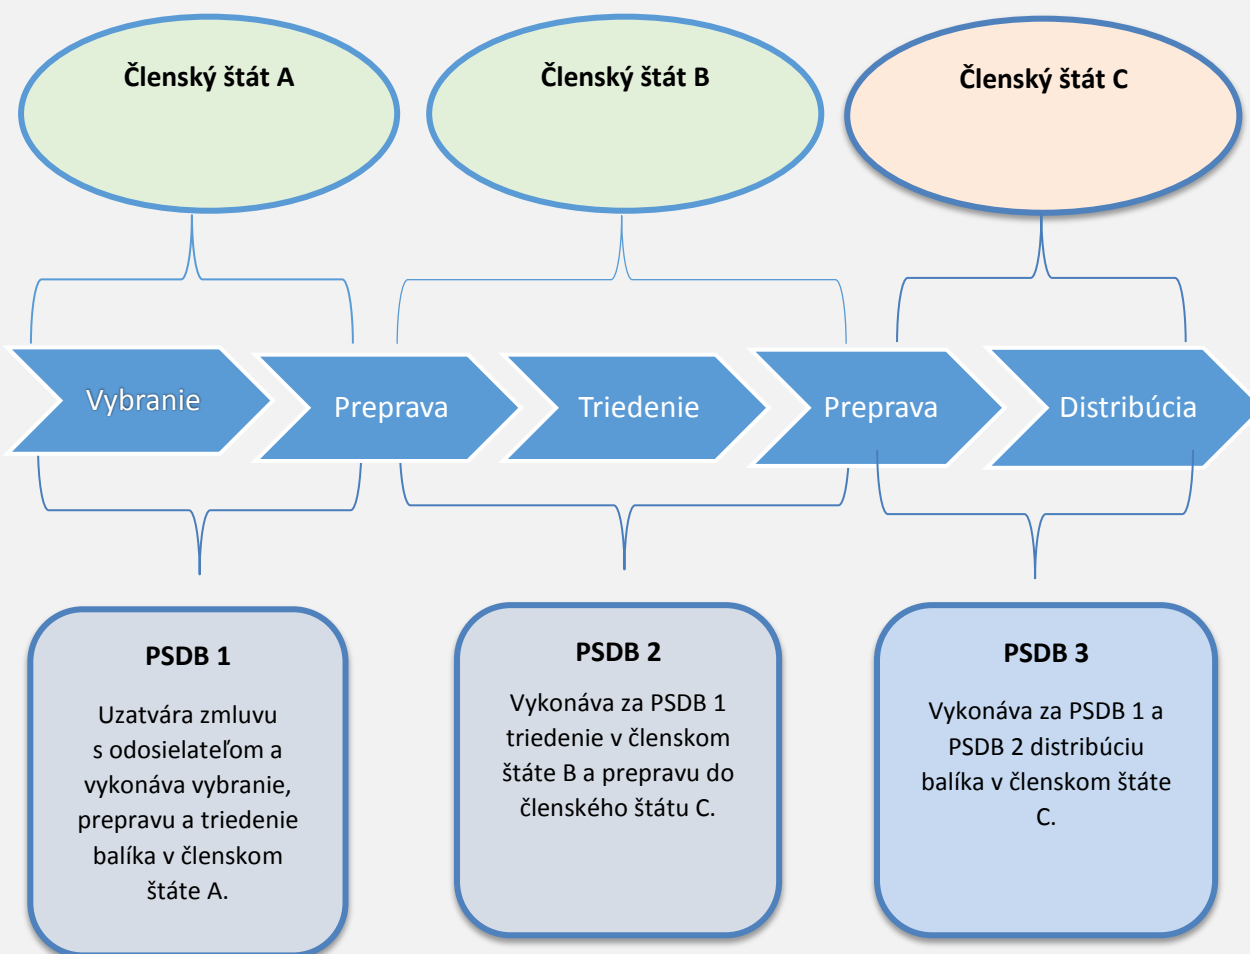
Členský štát A

Členský štát B

Členský štát C

Vybranie

Preprava

Triedenie

Preprava

Distribúcia

PSDB 1

Uzatvára zmluvu s odosielateľom a vykonáva vybranie, prepravu a triedenie balíka v členskom štáte A.

PSDB 2

Vykonáva za PSDB 1 triedenie v členskom štáte B a prepravu do členského štátu C.

PSDB 3

Vykonáva za PSDB 1 a PSDB 2 distribúciu balíka v členskom štáte C.